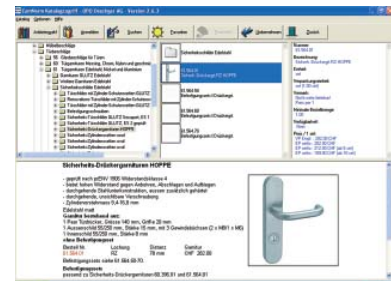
EuroNorm Katalogsystem - OPO Oeschger AG - Version 2.6.2

Katalog Optionen Hilfe

Artikelangabe Anmelden Suchen Darstellen Warenkorb Zurück

Sicherheits-Drückergarnituren HOPPE

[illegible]

Sicherheits-Drückergarnituren HOPPE

- geprüft nach prEN/ 1906 Widerstandsklasse 4
- Schutz gegen Aufbrechen, Abschlagen und Aufbohren
- durchgehende Stahlunterkonstruktion, aussen zusätzlich gehärtet
- durchgehende, unsichtbare Verschraubung
- Zylinderlochabstand 72 mm

Edelstahl matt
Garnitur bestehend aus:
1 Paar Türdrücker, Grösse 140 mm, Griffe 20 mm
1 Aussenschild 55/258 mm, Stärke 15 mm, mit 3 Gewindebolzen (2 x M8/1 x M6)
1 Innenschild 55/258 mm, Stärke 8 mm
ohne Befestigungsset

| Bestell Nr. | Lochung | Distanz | Garnitur |
|---|---|---|---|
| 61.384.01 | PZ | 72 mm | CHF 282.00 |

Befestigungsset siehe 61.384.59

Befestigungssets
passend zu Sicherheits-Drückergarnituren 66.396.01 und 61.384.01